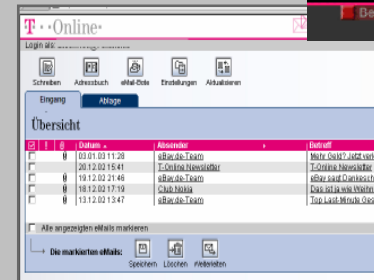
T · · Online ·

Be

Login als: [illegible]

Schreiben Adressbuch eMail-Bote Einstellungen Aktualisieren

Eingang Ablage

Übersicht

| | ! | | Datum | Absender | Betreff |
|---|---|---|---|---|---|
| | | | 03.01.03 11:28 | eBay.de-Team | Mehr Geld? Jetzt verk |
| | | | 20.12.02 15:41 | T-Online Newsletter | T-Online Newsletter |
| | | | 19.12.02 21:46 | eBay.de-Team | eBay sagt Dankesch |
| | | | 18.12.02 17:19 | Club Nokia | Das ist ja wie Weihn |
| | | | 13.12.02 13:47 | eBay.de-Team | Top Last-Minute Ges |

Alle angezeigten eMails markieren

Die markierten eMails: Speichern Löschen Weiterleiten